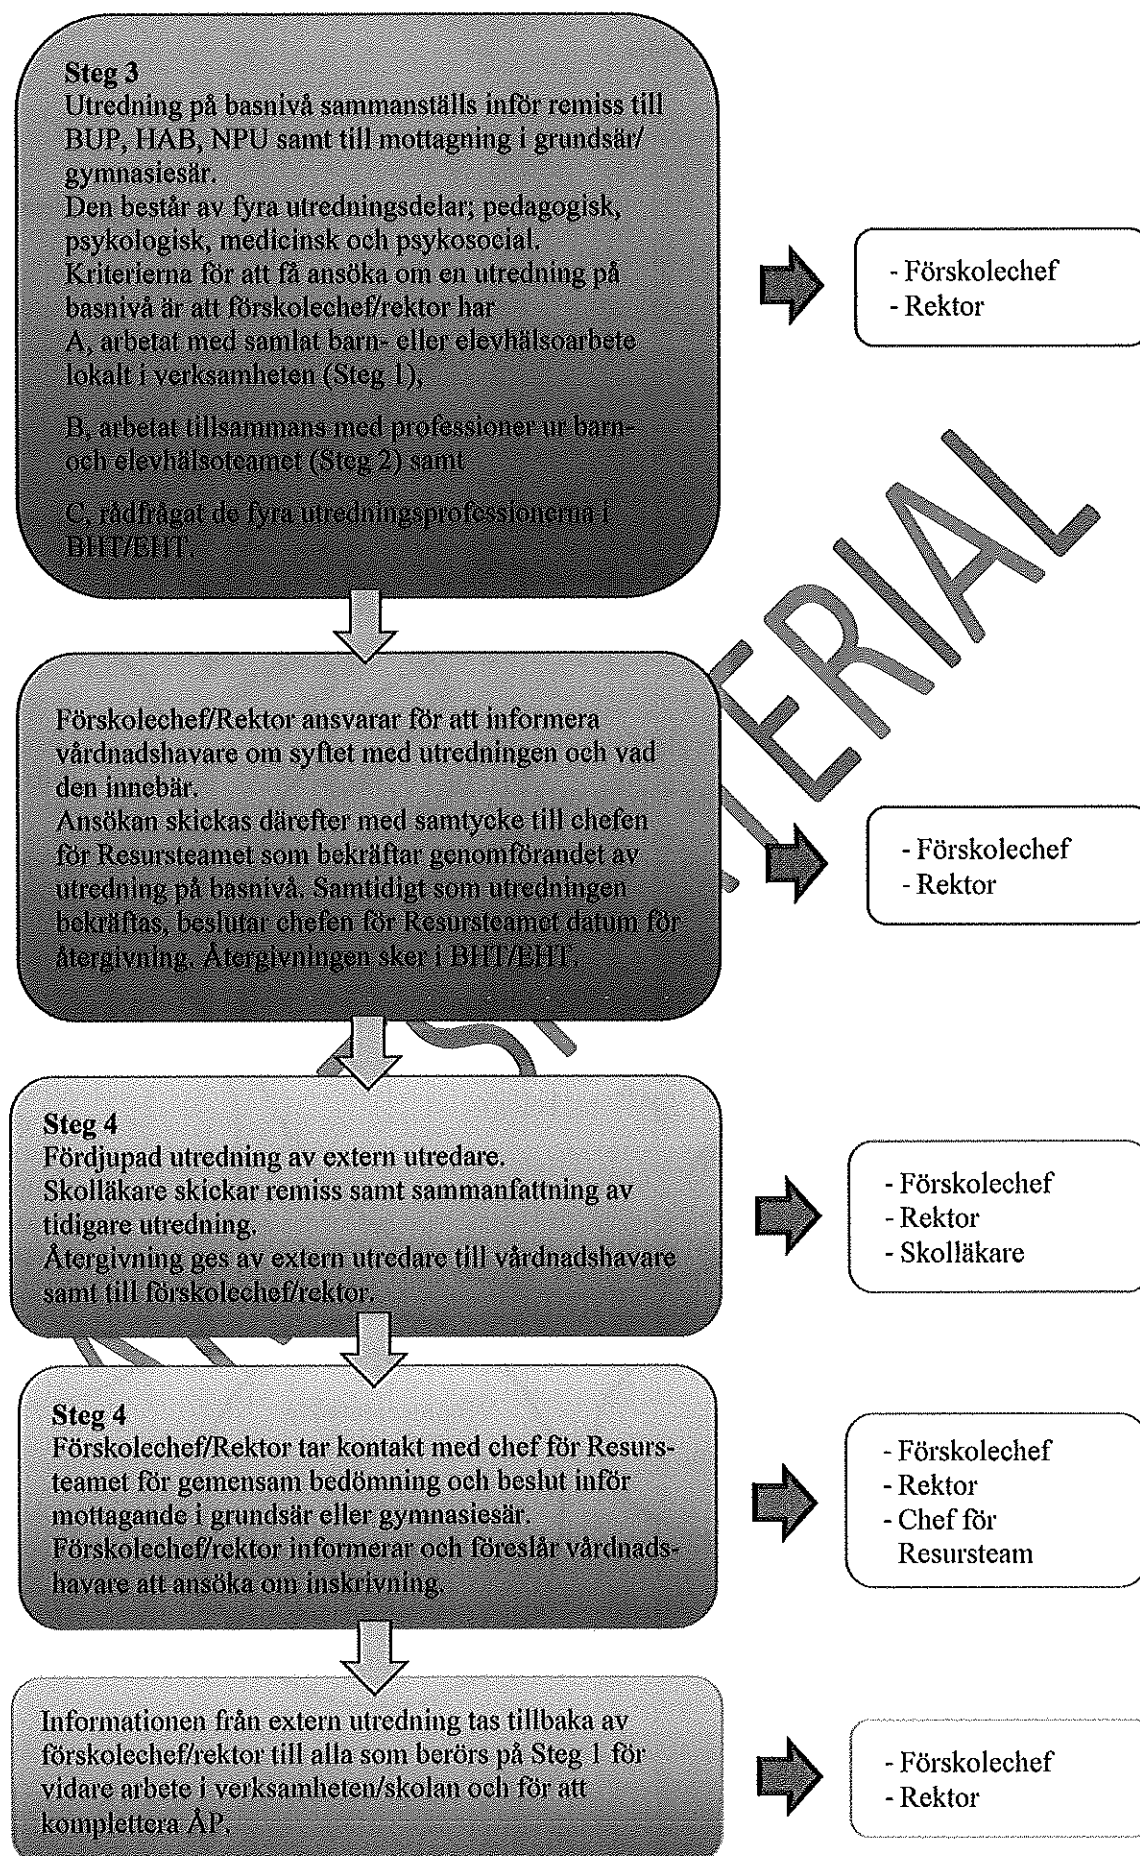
**Steg 3**
Utredning på basnivå sammanställs inför remiss till BUP, HAB, NPU samt till mottagning i grundsär/gymnasiesär.
Den består av fyra utredningsdelar; pedagogisk, psykologisk, medicinsk och psykosocial.
Kriterierna för att få ansöka om en utredning på basnivå är att förskolechef/rektor har
A, arbetat med samlat barn- eller elevhälsoarbete lokalt i verksamheten (Steg 1),

B, arbetat tillsammans med professioner ur barn- och elevhälsoteamet (Steg 2) samt

C, rådfrågat de fyra utredningsprofessionerna i BHT/EHT.

- Förskolechef
- Rektor

Förskolechef/Rektor ansvarar för att informera vårdnadshavare om syftet med utredningen och vad den innebär.
Ansökan skickas därefter med samtycke till chefen för Resursteamet som bekräftar genomförandet av utredning på basnivå. Samtidigt som utredningen bekräftas, beslutar chefen för Resursteamet datum för återgivning. Återgivningen sker i BHT/EHT.

- Förskolechef
- Rektor

**Steg 4**
Fördjupad utredning av extern utredare.
Skolläkare skickar remiss samt sammanfattning av tidigare utredning.
Återgivning ges av extern utredare till vårdnadshavare samt till förskolechef/rektor.

- Förskolechef
- Rektor
- Skolläkare

**Steg 4**
Förskolechef/Rektor tar kontakt med chef för Resursteamet för gemensam bedömning och beslut inför mottagande i grundsär eller gymnasiesär.
Förskolechef/rektor informerar och föreslår vårdnadshavare att ansöka om inskrivning.

- Förskolechef
- Rektor
- Chef för Resursteam

Informationen från extern utredning tas tillbaka av förskolechef/rektor till alla som berörs på Steg 1 för vidare arbete i verksamheten/skolan och för att komplettera ÅP.

- Förskolechef
- Rektor

ERIAL